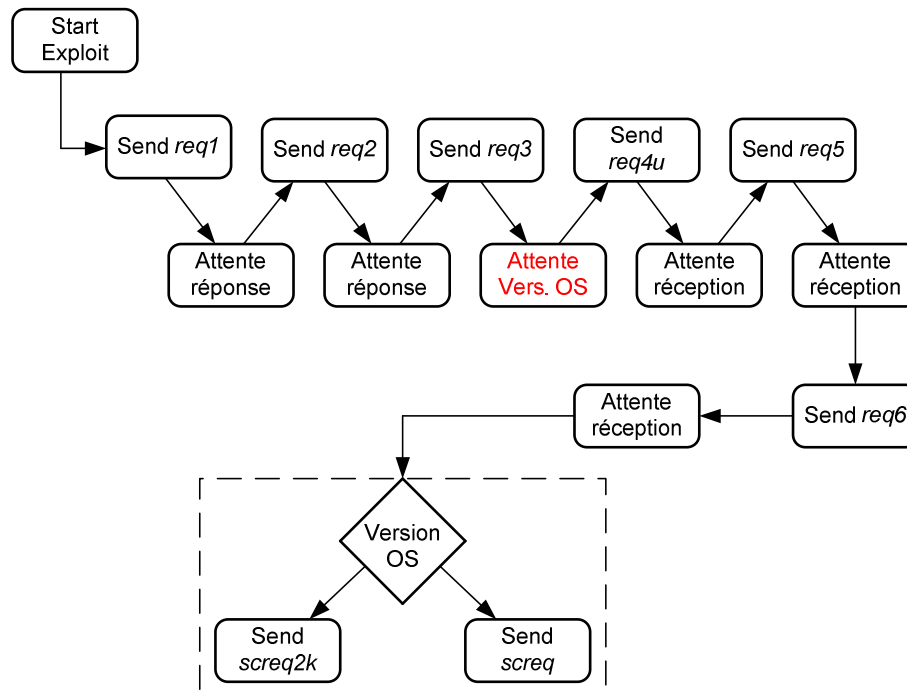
Start Exploit

Send *req1*

Attente réponse

Send *req2*

Attente réponse

Send *req3*

Attente Vers. OS

Send *req4u*

Attente réception

Send *req5*

Attente réception

Send *req6*

Attente réception

Version OS

Send *screq2k*

Send *screq*